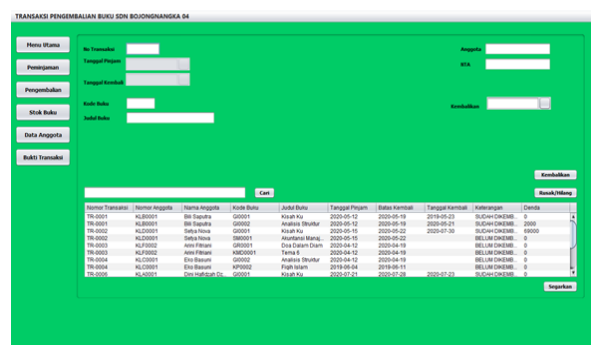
TRANSAKSI PENGEMBALIAN BUKU SDN BOJONGNANGKA 04

Menu Utama

Peminjaman

Pengembalian

Stok Buku

Data Anggota

Bukti Transaksi

No Transaksi

Tanggal Pinjam

Tanggal Kembali

Kode Buku

Judul Buku

Anggota

NTA

Kembalikan

Kembalikan

Rusak/Hilang

Cari

| Nomor Transaksi | Nomor Anggota | Nama Anggota | Kode Buku | Judul Buku | Tanggal Pinjam | Batas Kembali | Tanggal Kembali | Keterangan | Denda |
|---|---|---|---|---|---|---|---|---|---|
| TR-0001 | KLB0001 | Bili Saputra | GI0001 | Kisah Ku | 2020-05-12 | 2020-05-19 | 2019-05-23 | SUDAH DIKEMB... | 0 |
| TR-0001 | KLB0001 | Bili Saputra | GI0002 | Analisis Struktur | 2020-05-12 | 2020-05-19 | 2020-05-21 | SUDAH DIKEMB... | 2000 |
| TR-0002 | KLD0001 | Setya Nova | GI0001 | Kisah Ku | 2020-05-15 | 2020-05-22 | 2020-07-30 | SUDAH DIKEMB... | 69000 |
| TR-0002 | KLD0001 | Setya Nova | SM0001 | Akuntansi Manaj... | 2020-05-15 | 2020-05-22 | | BELUM DIKEMB... | 0 |
| TR-0003 | KLF0002 | Anni Fitriani | GR0001 | Doa Dalam Diam | 2020-04-12 | 2020-04-19 | | BELUM DIKEMB... | 0 |
| TR-0003 | KLF0002 | Anni Fitriani | KMD0001 | Tema 6 | 2020-04-12 | 2020-04-19 | | BELUM DIKEMB... | 0 |
| TR-0004 | KLC0001 | Elro Basuni | GI0002 | Analisis Struktur | 2020-04-12 | 2020-04-19 | | BELUM DIKEMB... | 0 |
| TR-0004 | KLC0001 | Elro Basuni | KP0002 | Fiqih Islam | 2019-05-04 | 2019-05-11 | | BELUM DIKEMB... | 0 |
| TR-0006 | KLA0001 | Dini Hafidzah Dz... | GI0001 | Kisah Ku | 2020-07-21 | 2020-07-28 | 2020-07-23 | SUDAH DIKEMB... | 0 |

Segarkan